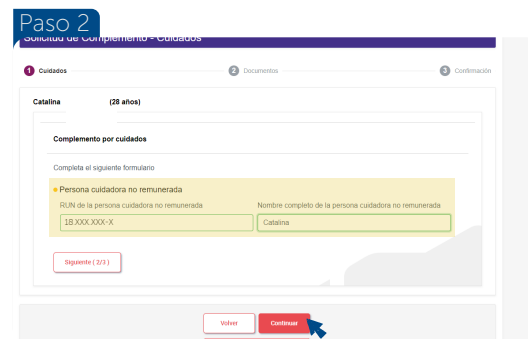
Paso 2

Solicitud de Complemento - Cuidados

1 Cuidados
2 Documentos
3 Confirmación

Catalina (28 años)

Complemento por cuidados

Completa el siguiente formulario

Persona cuidadora no remunerada

RUN de la persona cuidadora no remunerada
18.XXX.XXX-X

Nombre completo de la persona cuidadora no remunerada
Catalina

Siguiente ( 2/3 )

Volver
Continuar